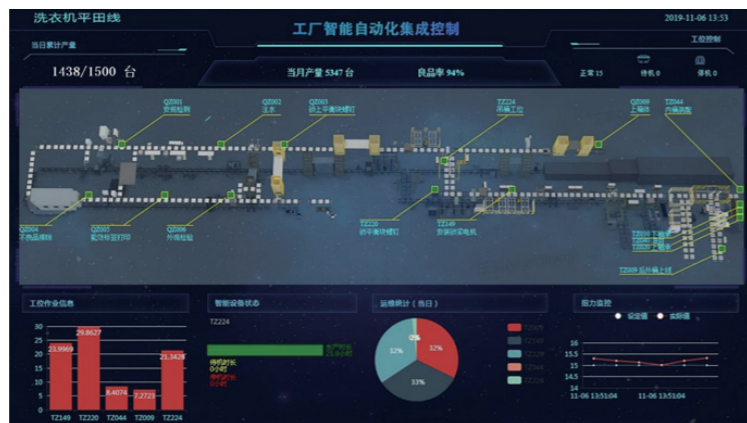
洗衣机平田线

工厂智能自动化集成控制

2019-11-06 13:53

当日累计产量

工控控制

1438/1500 台

当月产量 5347 台

良品率 94%

正常 15

待机 0

停机 0

QZ001 外观检测

QZ002 注水

QZ003 箱上平衡块螺钉

TZ224 吊装工位

QZ009 上箱体

TZ044 内筒装配

QZ004 不合品移转

QZ005 配货标签打印

QZ006 外观检验

TZ220 箱平衡块螺钉

TZ149 安装驱动电机

TZ010 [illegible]

TZ009 后外箱上线

工位作业信息

智能设备状态

运维统计（当日）

压力监控

30

25

20

15

10

5

0

23.9969

29.8627

8.4074

7.2723

21.3428

TZ149

TZ220

TZ044

TZ009

TZ224

TZ224

生产时长

停机时长 0小时

待机时长 0小时

0%

32%

32%

33%

TZ149

TZ220

TZ224

TZ044

TZ009

设定值

实际值

16

15.5

15

14.5

14

11-06 13:51:04

11-06 13:51:04